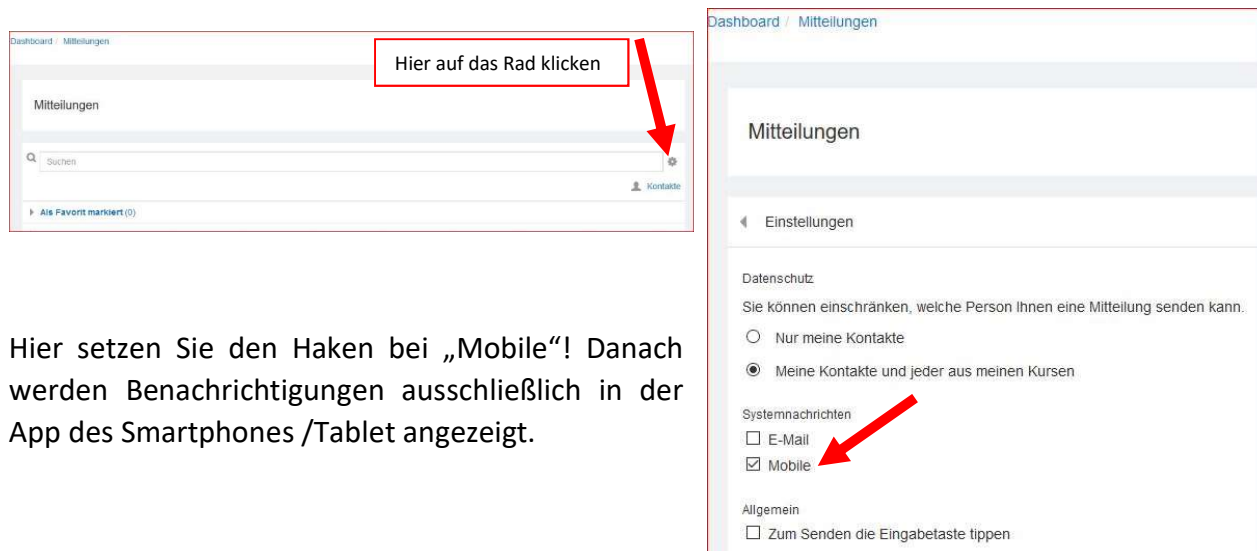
Dashboard / Mitteilungen

Hier auf das Rad klicken

Mitteilungen

Suchen

Kontakte

Als Favorit markiert (0)

Hier setzen Sie den Haken bei „Mobile“! Danach werden Benachrichtigungen ausschließlich in der App des Smartphones /Tablet angezeigt.

Dashboard / Mitteilungen

Mitteilungen

Einstellungen

Datenschutz

Sie können einschränken, welche Person Ihnen eine Mitteilung senden kann.

Nur meine Kontakte

Meine Kontakte und jeder aus meinen Kursen

Systemnachrichten

E-Mail

Mobile

Allgemein

Zum Senden die Eingabetaste tippen